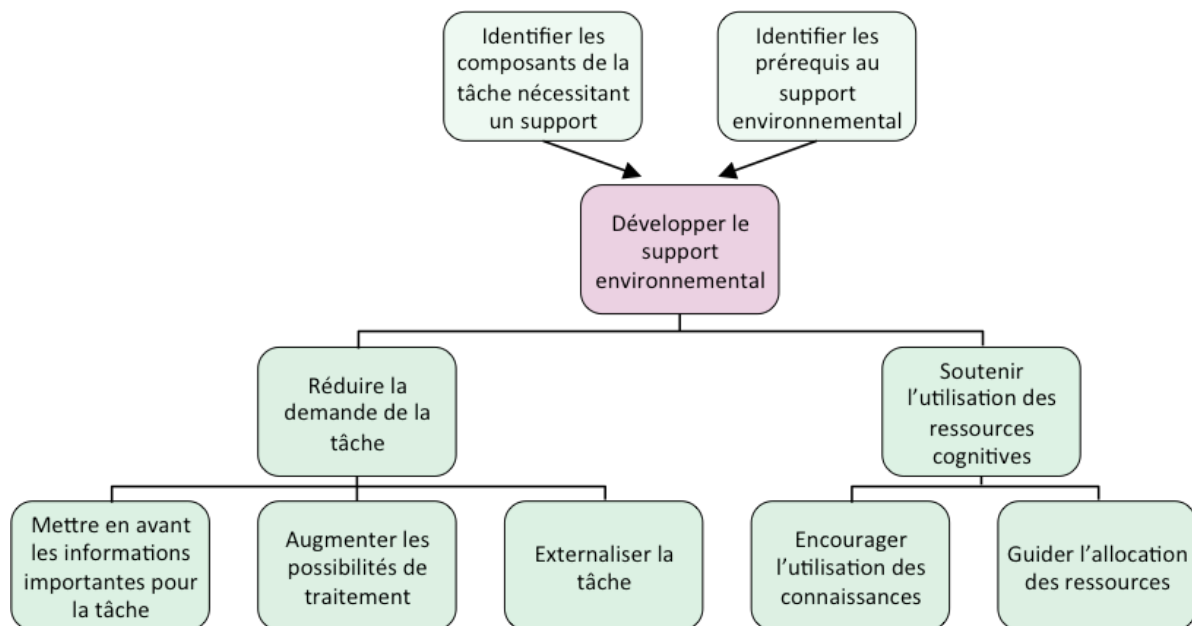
Identifier les composants de la tâche nécessitant un support

Identifier les prérequis au support environnemental

Développer le support environnemental

Réduire la demande de la tâche

Soutenir l'utilisation des ressources cognitives

Mettre en avant les informations importantes pour la tâche

Augmenter les possibilités de traitement

Externaliser la tâche

Encourager l'utilisation des connaissances

Guider l'allocation des ressources